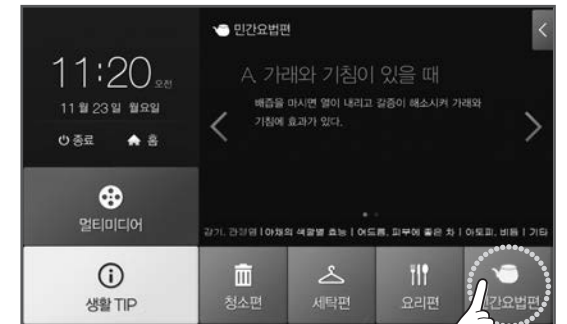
민간요법편

11:20 오전

11 월 23 일 월요일

종료 홈

A. 가래와 기침이 있을 때

배즙을 마시면 열이 내리고 갈증이 해소시켜 가래와 기침에 효과가 있다.

멀티미디어

감기, 관절염 | 야채의 색깔별 효능 | 여드름, 피부에 좋은 차 | 아토피, 비듬 | 기타

생활 TIP

청소편

세탁편

요리편

민간요법편